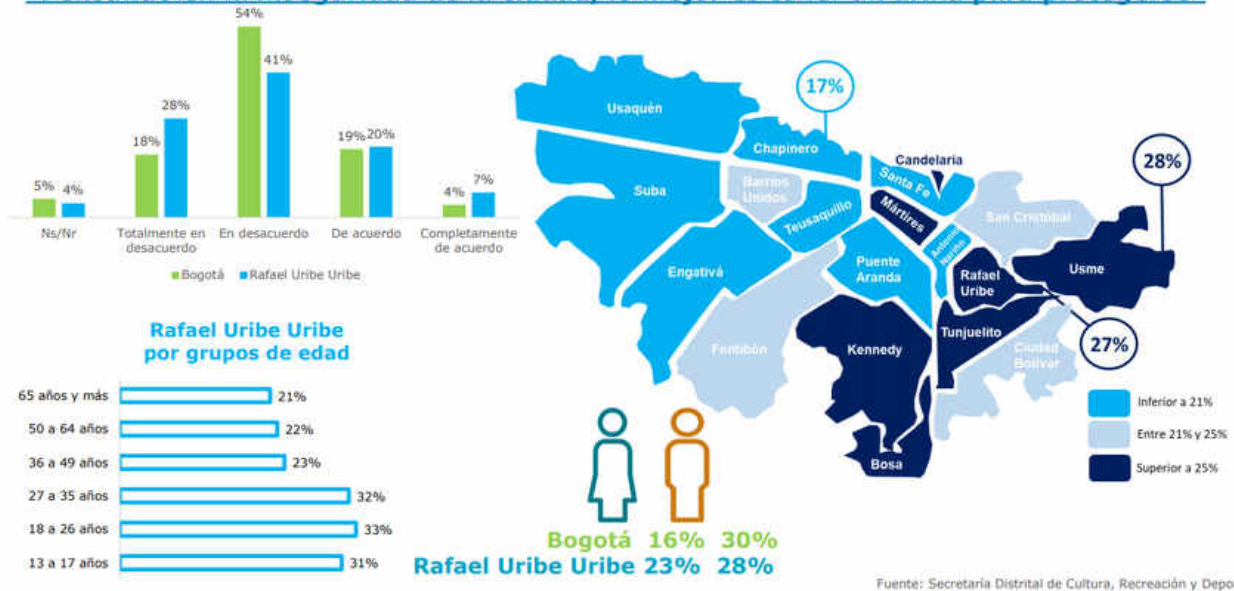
54%
41%
28%
18%
19% 20%
5% 4%
4% 7%
Ns/Nr
Totalmente en desacuerdo
En desacuerdo
De acuerdo
Completamente de acuerdo
Bogotá
Rafael Uribe Uribe

Rafael Uribe Uribe por grupos de edad

| | |
|---|---|
| 65 años y más | 21% |
| 50 a 64 años | 22% |
| 36 a 49 años | 23% |
| 27 a 35 años | 32% |
| 18 a 26 años | 33% |
| 13 a 17 años | 31% |

Usaquén
17%
Chapinero
Candelaria
28%
Suba
Barrios Unidos
Santa Fe
Teusaquillo
Mártires
San Cristóbal
Engativá
Puente Aranda
Antonio Nariño
Rafael Uribe
Usme
Fontibón
Kennedy
Tunjuelito
27%
Ciudad Bolívar
Bosa
Inferior a 21%
Entre 21% y 25%
Superior a 25%

Bogotá 16% 30%
Rafael Uribe Uribe 23% 28%

Fuente: Secretaría Distrital de Cultura, Recreación y Depo